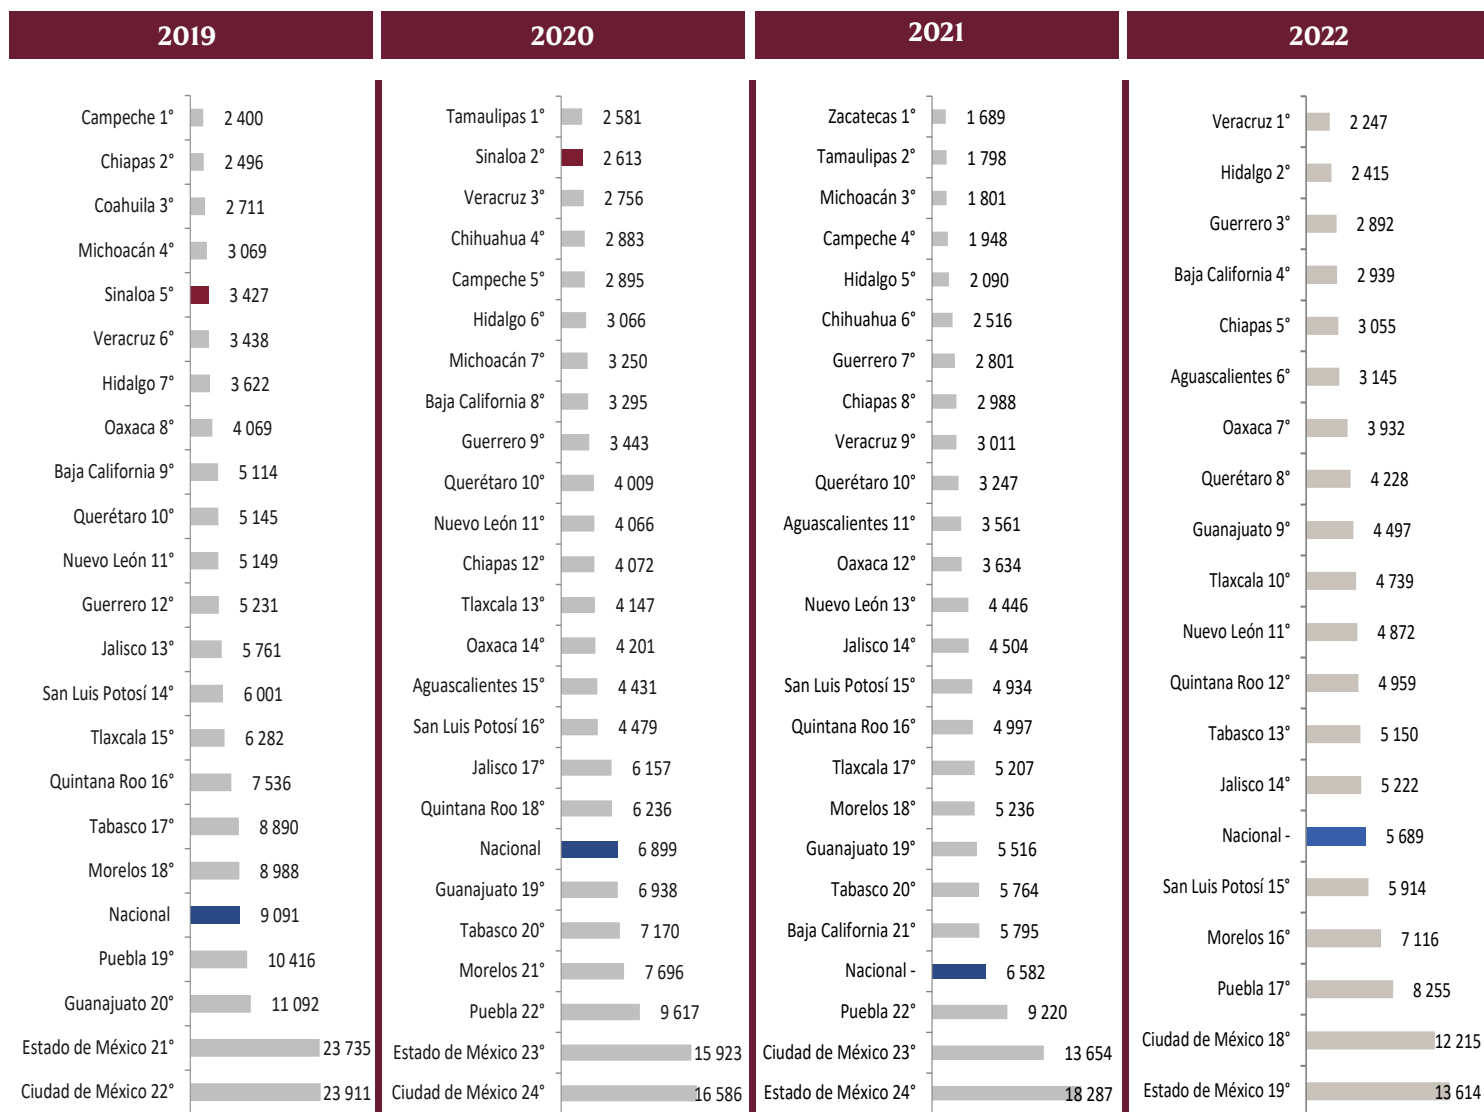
2019

Campeche 1° 2 400
Chiapas 2° 2 496
Coahuila 3° 2 711
Michoacán 4° 3 069
Sinaloa 5° 3 427
Veracruz 6° 3 438
Hidalgo 7° 3 622
Oaxaca 8° 4 069
Baja California 9° 5 114
Querétaro 10° 5 145
Nuevo León 11° 5 149
Guerrero 12° 5 231
Jalisco 13° 5 761
San Luis Potosí 14° 6 001
Tlaxcala 15° 6 282
Quintana Roo 16° 7 536
Tabasco 17° 8 890
Morelos 18° 8 988
Nacional 9 091
Puebla 19° 10 416
Guanajuato 20° 11 092
Estado de México 21° 23 735
Ciudad de México 22° 23 911

2020

Tamaulipas 1° 2 581
Sinaloa 2° 2 613
Veracruz 3° 2 756
Chihuahua 4° 2 883
Campeche 5° 2 895
Hidalgo 6° 3 066
Michoacán 7° 3 250
Baja California 8° 3 295
Guerrero 9° 3 443
Querétaro 10° 4 009
Nuevo León 11° 4 066
Chiapas 12° 4 072
Tlaxcala 13° 4 147
Oaxaca 14° 4 201
Aguascalientes 15° 4 431
San Luis Potosí 16° 4 479
Jalisco 17° 6 157
Quintana Roo 18° 6 236
Nacional 6 899
Guanajuato 19° 6 938
Tabasco 20° 7 170
Morelos 21° 7 696
Puebla 22° 9 617
Estado de México 23° 15 923
Ciudad de México 24° 16 586

2021

Zacatecas 1° 1 689
Tamaulipas 2° 1 798
Michoacán 3° 1 801
Campeche 4° 1 948
Hidalgo 5° 2 090
Chihuahua 6° 2 516
Guerrero 7° 2 801
Chiapas 8° 2 988
Veracruz 9° 3 011
Querétaro 10° 3 247
Aguascalientes 11° 3 561
Oaxaca 12° 3 634
Nuevo León 13° 4 446
Jalisco 14° 4 504
San Luis Potosí 15° 4 934
Quintana Roo 16° 4 997
Tlaxcala 17° 5 207
Morelos 18° 5 236
Guanajuato 19° 5 516
Tabasco 20° 5 764
Baja California 21° 5 795
Nacional - 6 582
Puebla 22° 9 220
Ciudad de México 23° 13 654
Estado de México 24° 18 287

2022

Veracruz 1° 2 247
Hidalgo 2° 2 415
Guerrero 3° 2 892
Baja California 4° 2 939
Chiapas 5° 3 055
Aguascalientes 6° 3 145
Oaxaca 7° 3 932
Querétaro 8° 4 228
Guanajuato 9° 4 497
Tlaxcala 10° 4 739
Nuevo León 11° 4 872
Quintana Roo 12° 4 959
Tabasco 13° 5 150
Jalisco 14° 5 222
Nacional - 5 689
San Luis Potosí 15° 5 914
Morelos 16° 7 116
Puebla 17° 8 255
Ciudad de México 18° 12 215
Estado de México 19° 13 614